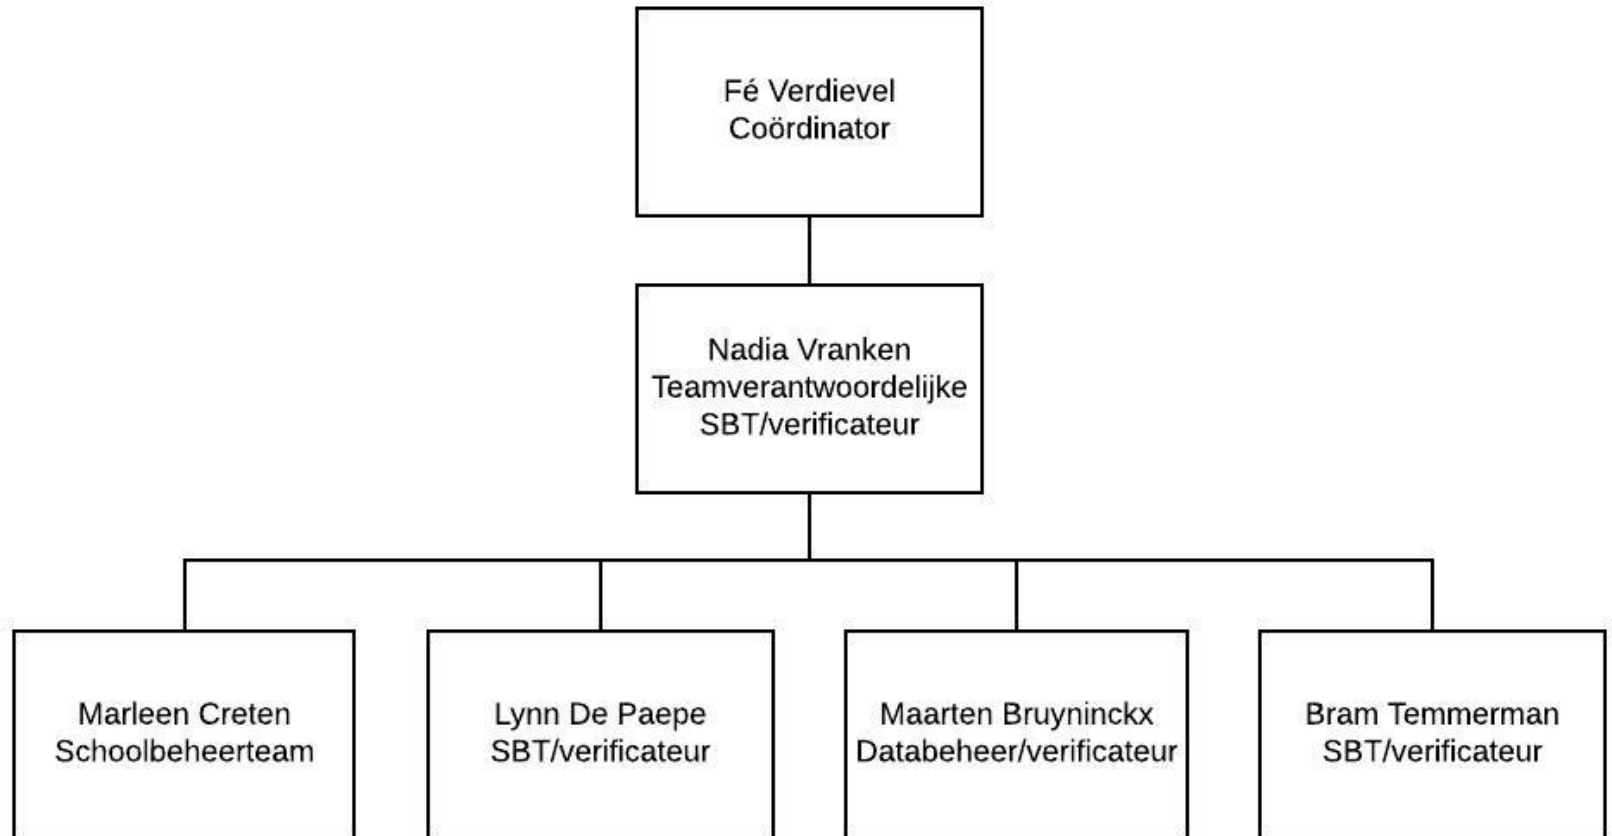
Fé Verdievel
Coördinator

Nadia Vranken
Teamverantwoordelijke
SBT/verificateur

Marleen Creten
Schoolbeheerteam

Lynn De Paepe
SBT/verificateur

Maarten Bruyninckx
Databeheer/verificateur

Bram Temmerman
SBT/verificateur